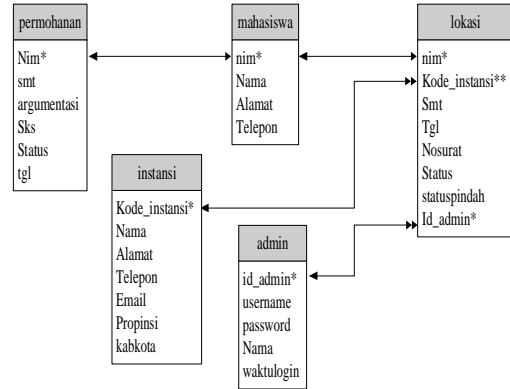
permohanan

Nim*
smt
argumentasi
Sks
Status
tgl

mahasiswa

nim*
Nama
Alamat
Telepon

lokasi

nim*
Kode_instansi**
Smt
Tgl
Nosurat
Status
statuspindah
Id_admin*

instansi

Kode_instansi*
Nama
Alamat
Telepon
Email
Propinsi
kabkota

admin

id_admin*
username
password
Nama
waktulogin